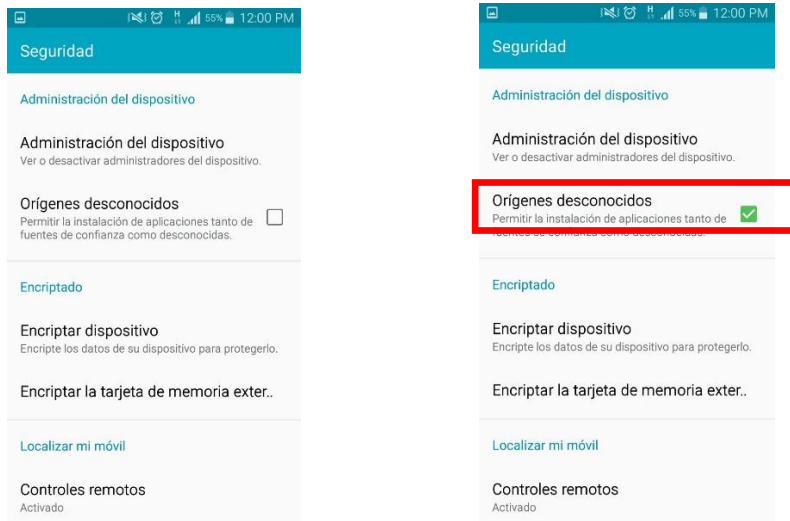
55% 12:00 PM

Seguridad

Administración del dispositivo

Administración del dispositivo
Ver o desactivar administradores del dispositivo.

Orígenes desconocidos
Permitir la instalación de aplicaciones tanto de fuentes de confianza como desconocidas.

Encriptado

Encriptar dispositivo
Encripte los datos de su dispositivo para protegerlo.

Encriptar la tarjeta de memoria exter..

Localizar mi móvil

Controles remotos
Activado

55% 12:00 PM

Seguridad

Administración del dispositivo

Administración del dispositivo
Ver o desactivar administradores del dispositivo.

Orígenes desconocidos
Permitir la instalación de aplicaciones tanto de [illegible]

Encriptado

Encriptar dispositivo
Encripte los datos de su dispositivo para protegerlo.

Encriptar la tarjeta de memoria exter..

Localizar mi móvil

Controles remotos
Activado